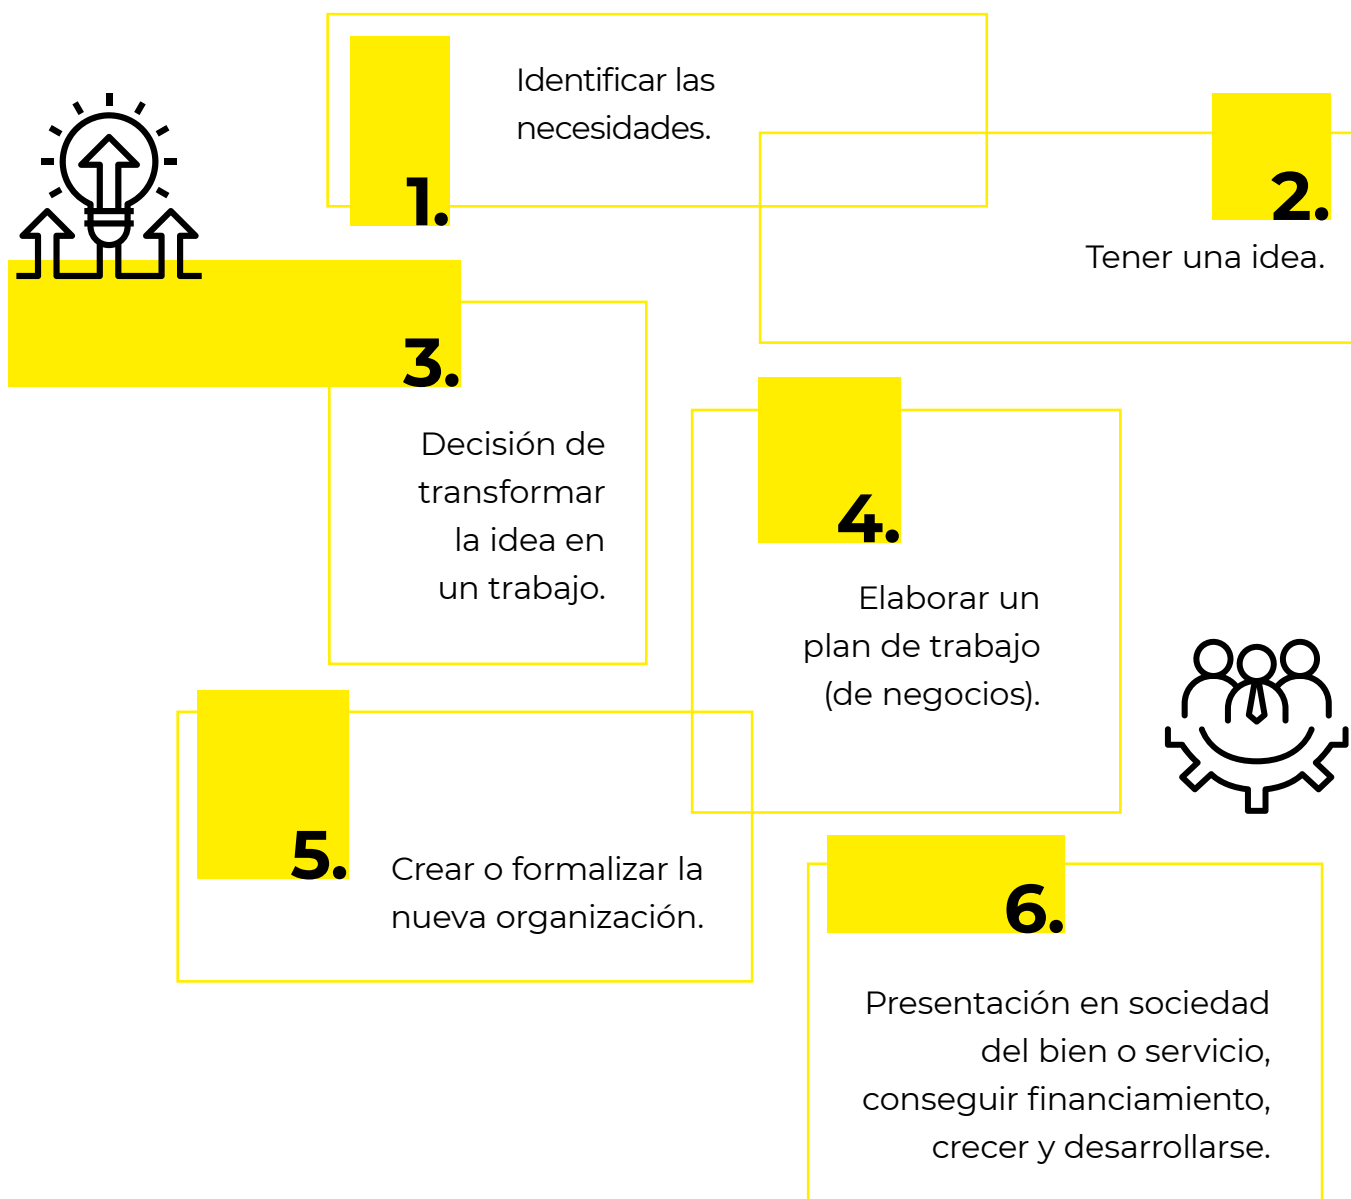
1.

Identificar las necesidades.

2.

Tener una idea.

3.

Decisión de transformar la idea en un trabajo.

4.

Elaborar un plan de trabajo (de negocios).

5.

Crear o formalizar la nueva organización.

6.

Presentación en sociedad del bien o servicio, conseguir financiamiento, crecer y desarrollarse.